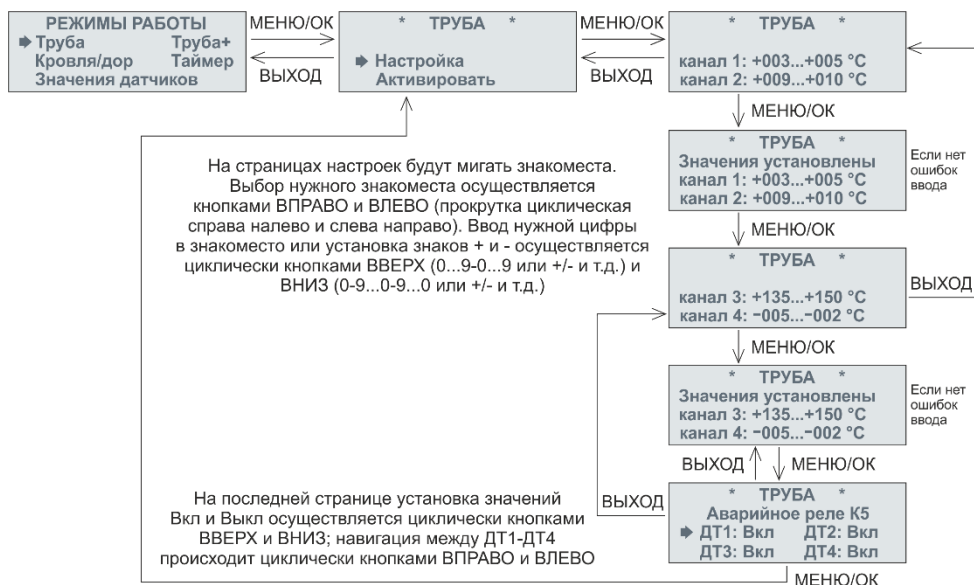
РЕЖИМЫ РАБОТЫ
➡ Труба Труба+
Кровля/дор Таймер
Значения датчиков

МЕНЮ/ОК

ВЫХОД

* ТРУБА *

➡ Настройка
Активировать

МЕНЮ/ОК

ВЫХОД

* ТРУБА *

канал 1: +003...+005 °C
канал 2: +009...+010 °C

МЕНЮ/ОК

* ТРУБА *
Значения установлены
канал 1: +003...+005 °C
канал 2: +009...+010 °C

Если нет ошибок ввода

МЕНЮ/ОК

* ТРУБА *

канал 3: +135...+150 °C
канал 4: −005...−002 °C

ВЫХОД

МЕНЮ/ОК

* ТРУБА *
Значения установлены
канал 3: +135...+150 °C
канал 4: −005...−002 °C

Если нет ошибок ввода

ВЫХОД

МЕНЮ/ОК

* ТРУБА *
Аварийное реле К5
➡ ДТ1: Вкл ДТ2: Вкл
ДТ3: Вкл ДТ4: Вкл

ВЫХОД

МЕНЮ/ОК

На страницах настроек будут мигать знакоместа. Выбор нужного знакоместа осуществляется кнопками ВПРАВО и ВЛЕВО (прокрутка циклическая справа налево и слева направо). Ввод нужной цифры в знакоместо или установка знаков + и - осуществляется циклически кнопками ВВЕРХ (0...9-0...9 или +/- и т.д.) и ВНИЗ (0-9...0-9...0 или +/- и т.д.)

На последней странице установка значений Вкл и Выкл осуществляется циклически кнопками ВВЕРХ и ВНИЗ; навигация между ДТ1-ДТ4 происходит циклически кнопками ВПРАВО и ВЛЕВО